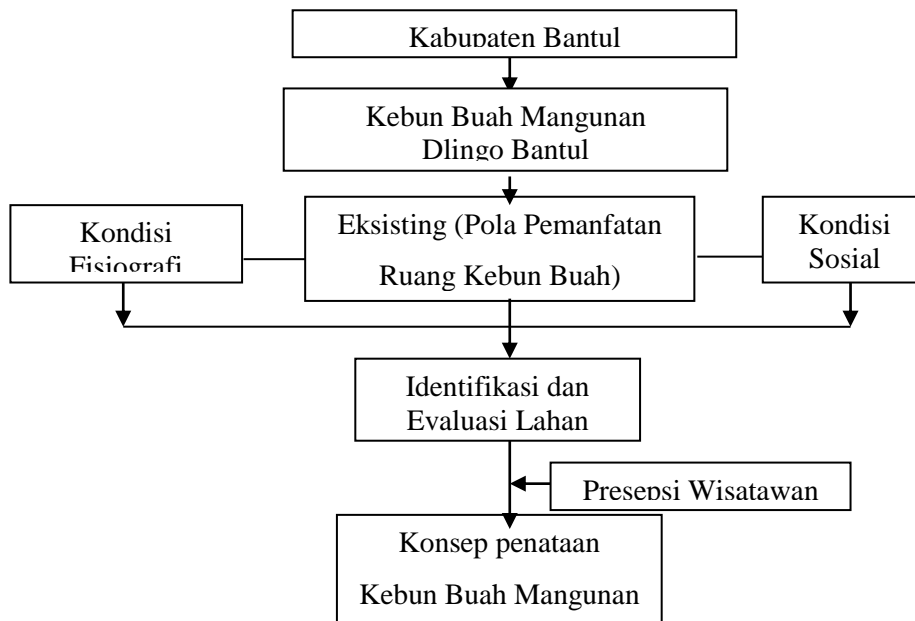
Kabupaten Bantul

Kebun Buah Mangunan Dlingo Bantul

Kondisi Fisiografi

Eksisting (Pola Pemanfatan Ruang Kebun Buah)

Kondisi Sosial

Identifikasi dan Evaluasi Lahan

Presepsi Wisatawan

Konsep penataan Kebun Buah Mangunan